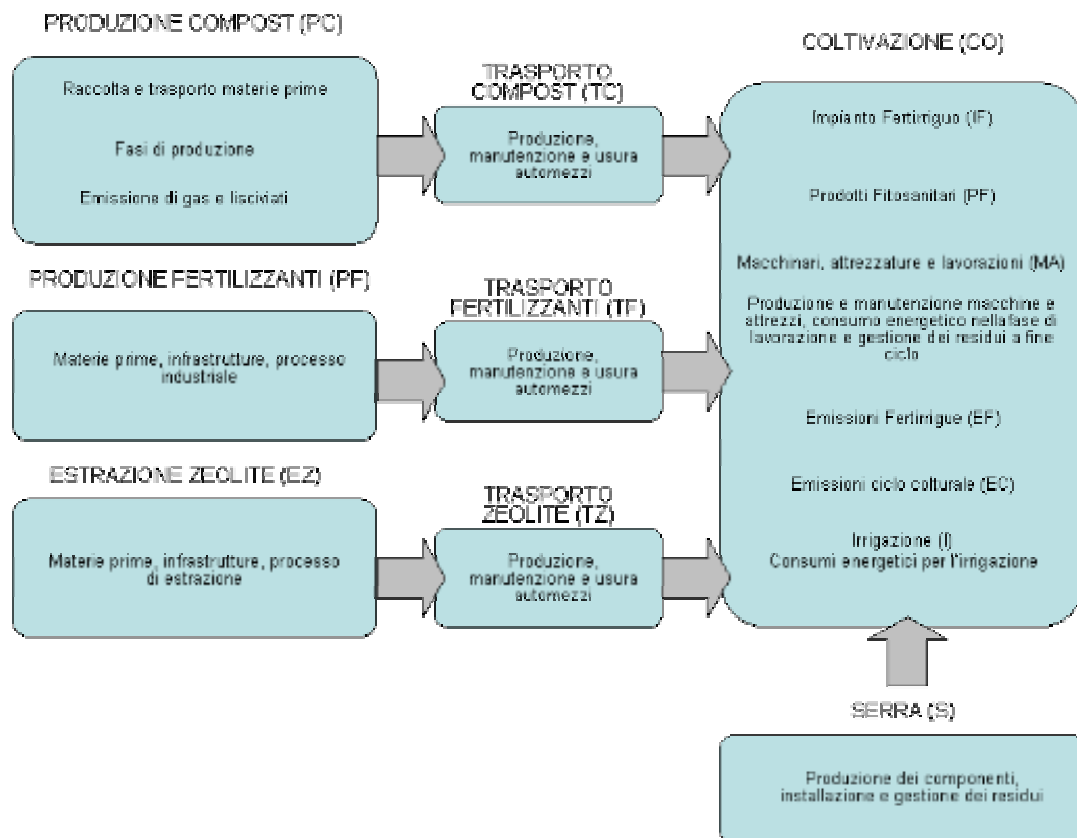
PRODUZIONE COMPOST (PC)

Raccolta e trasporto materie prime

Fasi di produzione

Emissione di gas e lisciviati

TRASPORTO COMPOST (TC)

Produzione, manutenzione e usura automezzi

COLTIVAZIONE (CO)

Impianto Fertirriguo (IF)

Prodotti Fitosanitari (PF)

Macchinari, attrezzature e lavorazioni (MA)

Produzione e manutenzione macchine e attrezzi, consumo energetico nella fase di lavorazione e gestione dei residui a fine ciclo

Emissioni Fertirrigue (EF)

Emissioni ciclo colturale (EC)

Irrigazione (I)
Consumi energetici per l'irrigazione

PRODUZIONE FERTILIZZANTI (PF)

Materie prime, infrastrutture, processo industriale

TRASPORTO FERTILIZZANTI (TF)

Produzione, manutenzione e usura automezzi

ESTRAZIONE ZEOLITE (EZ)

Materie prime, infrastrutture, processo di estrazione

TRASPORTO ZEOLITE (TZ)

Produzione, manutenzione e usura automezzi

SERRA (S)

Produzione dei componenti, installazione e gestione dei residui